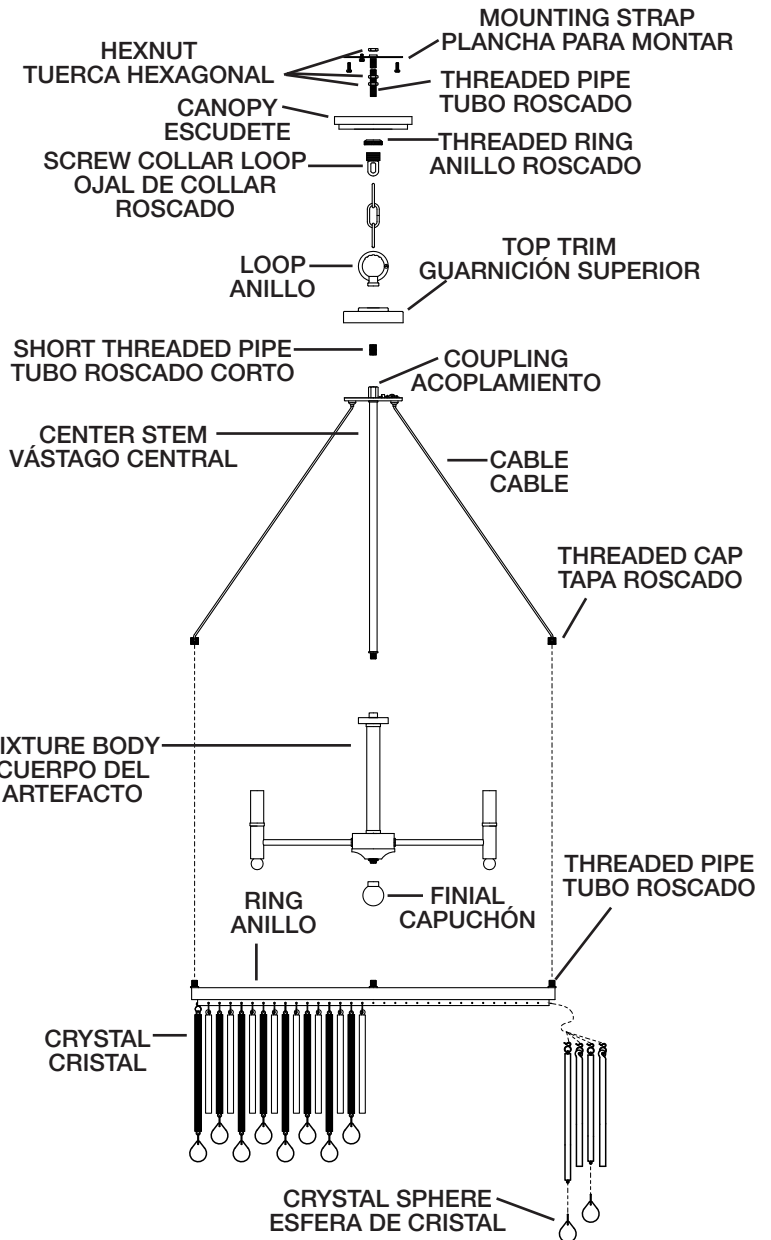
MOUNTING STRAP
PLANCHA PARA MONTAR

HEXNUT
TUERCA HEXAGONAL

THREADED PIPE
TUBO ROSCADO

CANOPY
ESCUDETE

THREADED RING
ANILLO ROSCADO

SCREW COLLAR LOOP
OJAL DE COLLAR ROSCADO

TOP TRIM
GUARNICIÓN SUPERIOR

LOOP
ANILLO

SHORT THREADED PIPE
TUBO ROSCADO CORTO

COUPLING
ACOPLAMIENTO

CENTER STEM
VÁSTAGO CENTRAL

CABLE
CABLE

THREADED CAP
TAPA ROSCADO

IXTURE BODY
CUERPO DEL
ARTEFACTO

THREADED PIPE
TUBO ROSCADO

RING
ANILLO

FINIAL
CAPUCHÓN

CRYSTAL
CRISTAL

CRYSTAL SPHERE
ESFERA DE CRISTAL